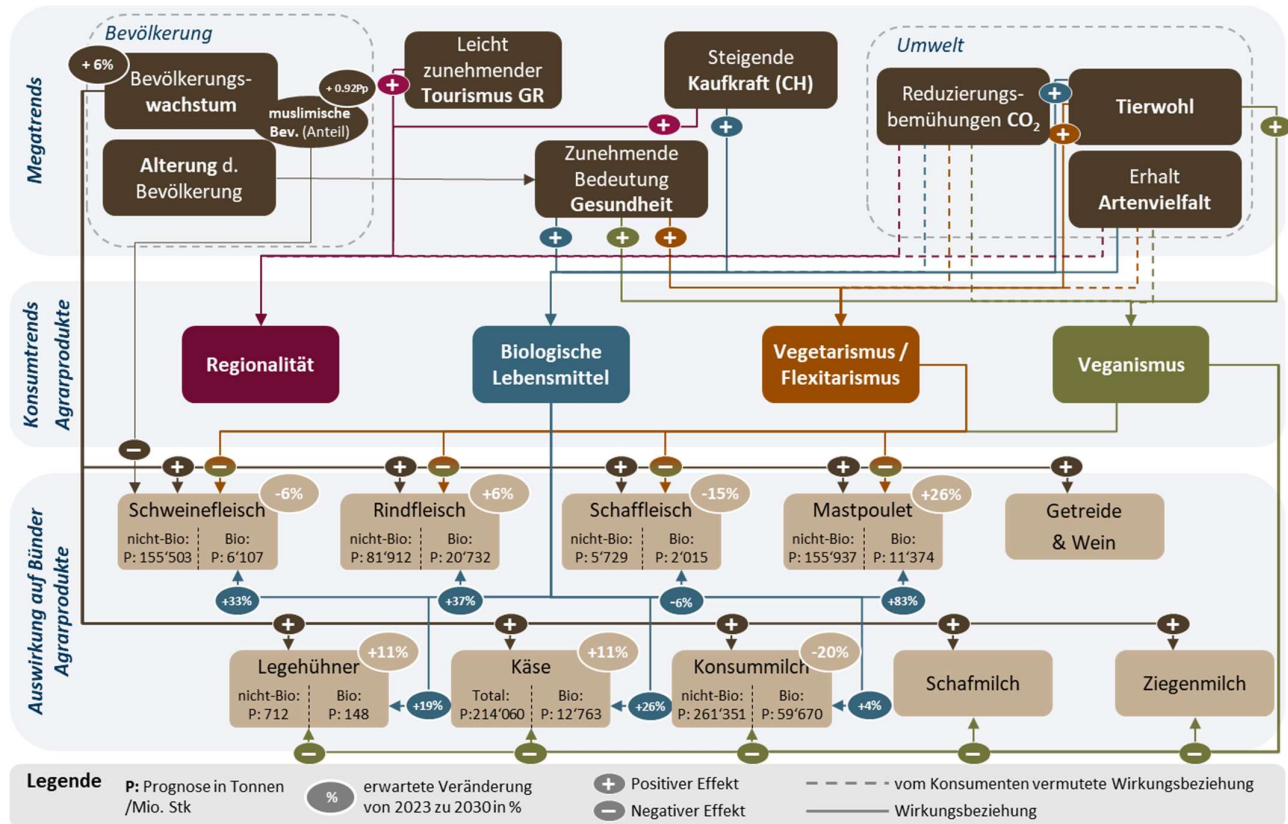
Megatrends

Bevölkerung

+ 6%

Bevölkerungswachstum

+ 0.92Pp

muslimische Bev. (Anteil)

Alterung d. Bevölkerung

Leicht zunehmender Tourismus GR

Steigende Kaufkraft (CH)

Zunehmende Bedeutung Gesundheit

Umwelt

Reduzierungsbemühungen $CO_2$

Tierwohl

Erhalt Artenvielfalt

Konsumtrends Agrarprodukte

Regionalität

Biologische Lebensmittel

Vegetarismus / Flexitarismus

Veganismus

Auswirkung auf Bünder Agrarprodukte

Schweinefleisch -6%
nicht-Bio: P: 155'503 | Bio: P: 6'107

Rindfleisch +6%
nicht-Bio: P: 81'912 | Bio: P: 20'732

Schaffleisch -15%
nicht-Bio: P: 5'729 | Bio: P: 2'015

Mastpoulet +26%
nicht-Bio: P: 155'937 | Bio: P: 11'374

Getreide & Wein

+33%

+37%

-6%

+83%

Legehühner +11%
nicht-Bio: P: 712 | Bio: P: 148

+19%

Käse +11%
Total: P:214'060 | Bio: P: 12'763

+26%

Konsummilch -20%
nicht-Bio: P: 261'351 | Bio: P: 59'670

+4%

Schafmilch

Ziegenmilch

Legende

P: Prognose in Tonnen /Mio. Stk

% erwartete Veränderung von 2023 zu 2030 in %

+ Positiver Effekt

− Negativer Effekt

vom Konsumenten vermutete Wirkungsbeziehung

Wirkungsbeziehung